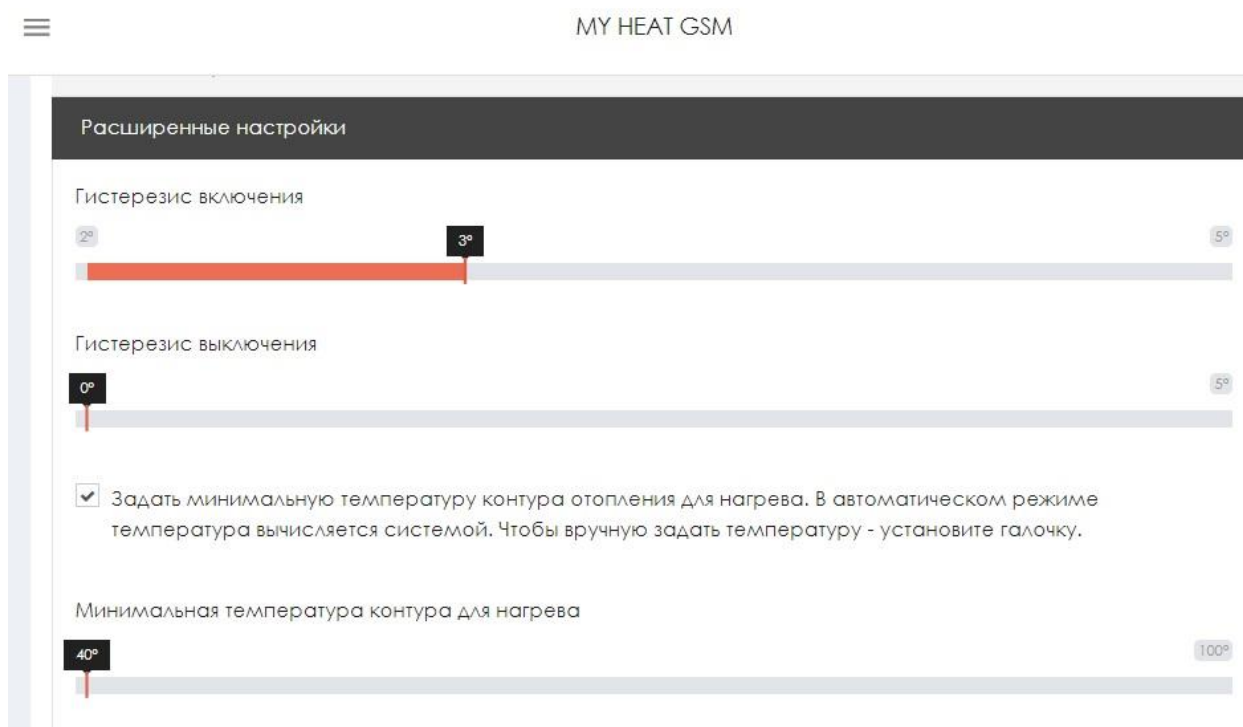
MY HEAT GSM

Расширенные настройки

Гистерезис включения

2°

3°

5°

Гистерезис выключения

0°

5°

Задать минимальную температуру контура отопления для нагрева. В автоматическом режиме температура вычисляется системой. Чтобы вручную задать температуру - установите галочку.

Минимальная температура контура для нагрева

40°

100°